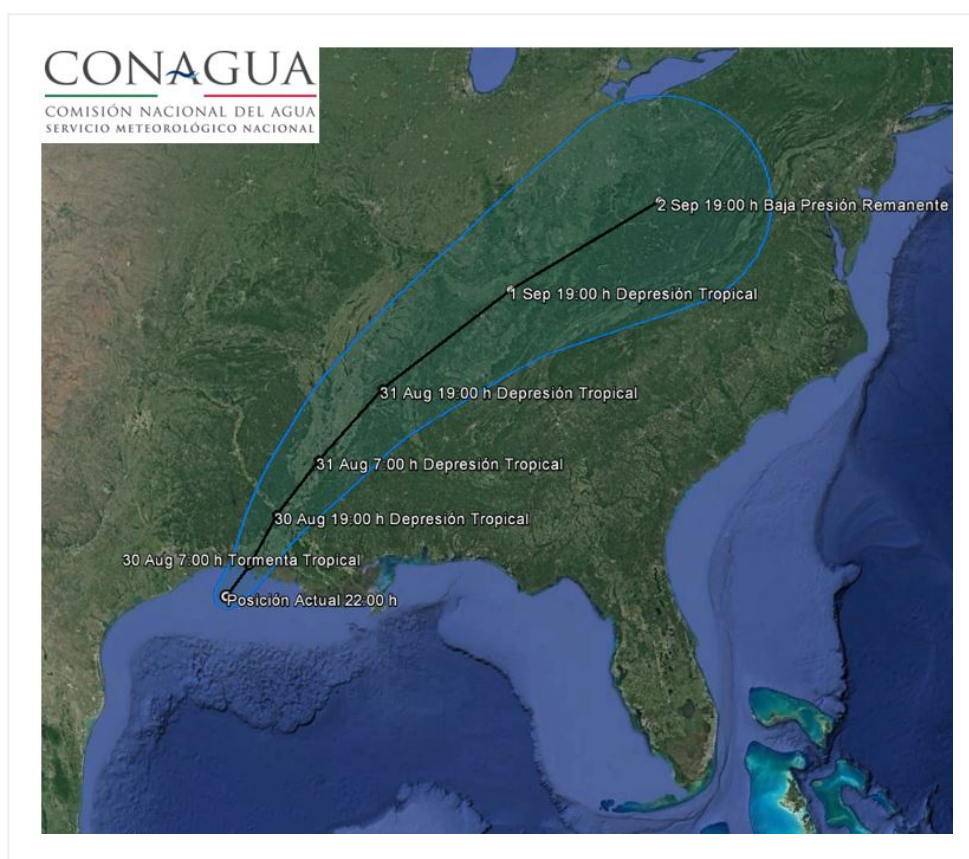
CONAGUA
COMISIÓN NACIONAL DEL AGUA
SERVICIO METEOROLÓGICO NACIONAL

2 Sep 19:00 h Baja Presión Remanente
1 Sep 19:00 h Depresión Tropical
31 Aug 19:00 h Depresión Tropical
31 Aug 7:00 h Depresión Tropical
30 Aug 19:00 h Depresión Tropical
30 Aug 7:00 h Tormenta Tropical
Posición Actual 22:00 h